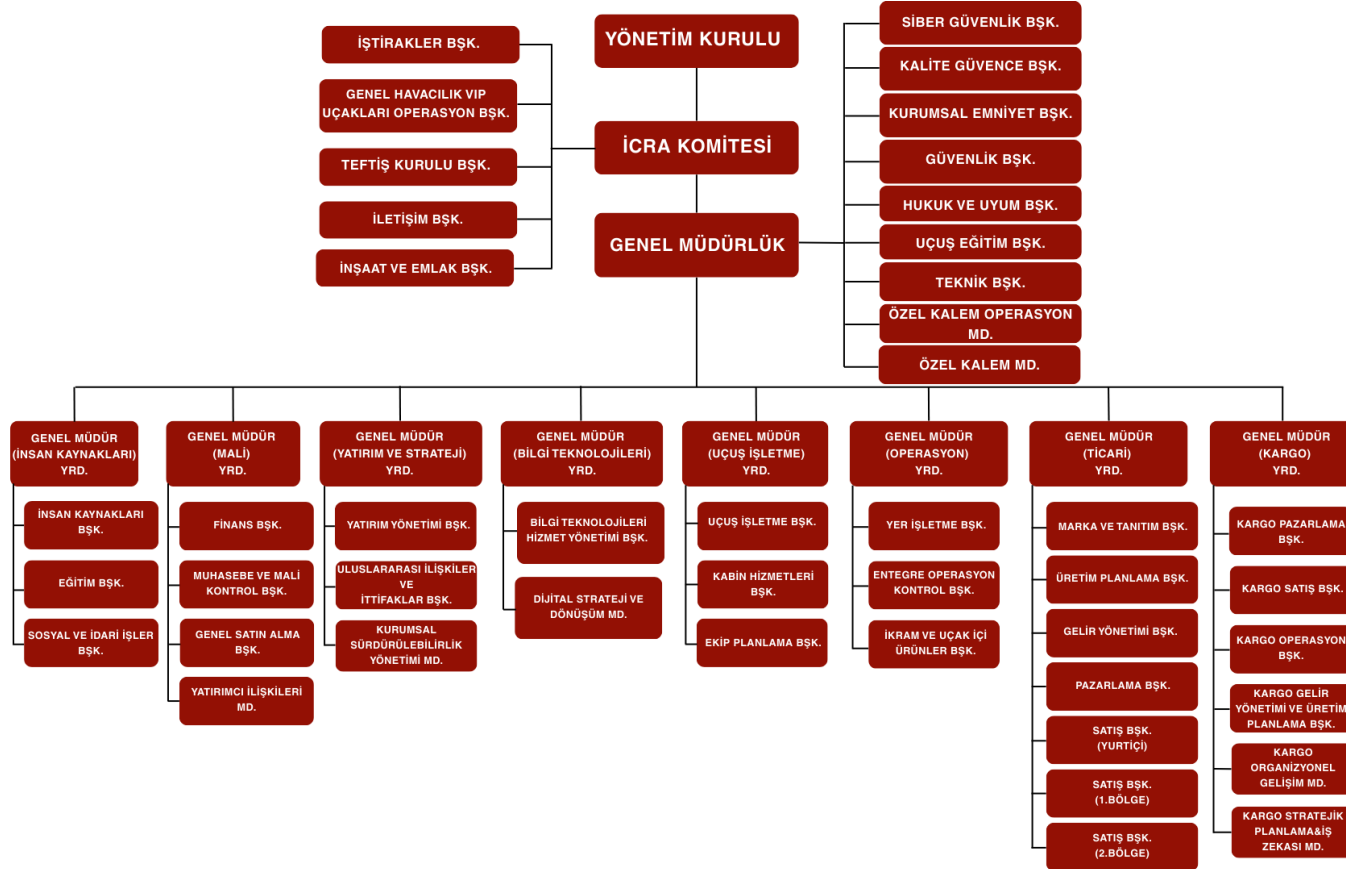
YÖNETİM KURULU

İŞTİRAKLER BŞK.

GENEL HAVACILIK VIP UÇAKLARI OPERASYON BŞK.

TEFTİŞ KURULU BŞK.

İLETİŞİM BŞK.

İNŞAAT VE EMLAK BŞK.

İCRA KOMİTESİ

GENEL MÜDÜRLÜK

SİBER GÜVENLİK BŞK.

KALİTE GÜVENCE BŞK.

KURUMSAL EMNİYET BŞK.

GÜVENLİK BŞK.

HUKUK VE UYUM BŞK.

UÇUŞ EĞİTİM BŞK.

TEKNİK BŞK.

ÖZEL KALEM OPERASYON MD.

ÖZEL KALEM MD.

GENEL MÜDÜR (İNSAN KAYNAKLARI) YRD.

İNSAN KAYNAKLARI BŞK.

EĞİTİM BŞK.

SOSYAL VE İDARİ İŞLER BŞK.

GENEL MÜDÜR (MALİ) YRD.

FİNANS BŞK.

MUHASEBE VE MALİ KONTROL BŞK.

GENEL SATIN ALMA BŞK.

YATIRIMCI İLİŞKİLERİ MD.

GENEL MÜDÜR (YATIRIM VE STRATEJİ) YRD.

YATIRIM YÖNETİMİ BŞK.

ULUSLARARASI İLİŞKİLER VE İTTİFAKLAR BŞK.

KURUMSAL SÜRDÜRÜLEBİLİRLİK YÖNETİMİ MD.

GENEL MÜDÜR (BİLGİ TEKNOLOJİLERİ) YRD.

BİLGİ TEKNOLOJİLERİ HİZMET YÖNETİMİ BŞK.

DİJİTAL STRATEJİ VE DÖNÜŞÜM MD.

GENEL MÜDÜR (UÇUŞ İŞLETME) YRD.

UÇUŞ İŞLETME BŞK.

KABİN HİZMETLERİ BŞK.

EKİP PLANLAMA BŞK.

GENEL MÜDÜR (OPERASYON) YRD.

YER İŞLETME BŞK.

ENTEGRE OPERASYON KONTROL BŞK.

İKRAM VE UÇAK İÇİ ÜRÜNLER BŞK.

GENEL MÜDÜR (TİCARİ) YRD.

MARKA VE TANITIM BŞK.

ÜRETİM PLANLAMA BŞK.

GELİR YÖNETİMİ BŞK.

PAZARLAMA BŞK.

SATIŞ BŞK. (YURTİÇİ)

SATIŞ BŞK. (1.BÖLGE)

SATIŞ BŞK. (2.BÖLGE)

GENEL MÜDÜR (KARGO) YRD.

KARGO PAZARLAMA BŞK.

KARGO SATIŞ BŞK.

KARGO OPERASYON BŞK.

KARGO GELİR YÖNETİMİ VE ÜRETİM PLANLAMA BŞK.

KARGO ORGANİZYONEL GELİŞİM MD.

KARGO STRATEJİK PLANLAMA&İŞ ZEKASI MD.